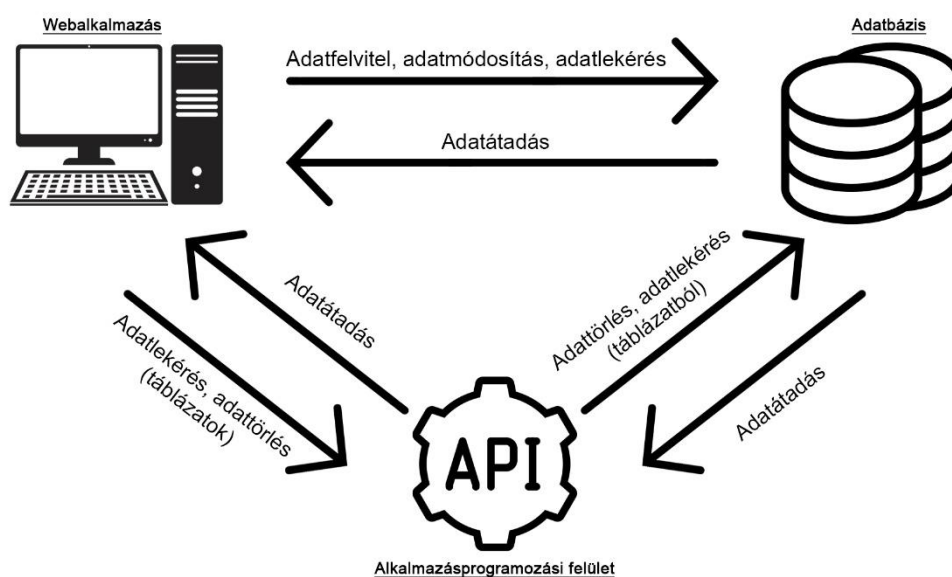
Webalkalmazás

Adatbázis

Adatfelvitel, adatmódosítás, adatlekérés

Adatátadás

Adatátadás

Adatlekérés, adattörlés (táblázatok)

Adattörlés, adatlekérés (táblázatból)

Adatátadás

API

Alkalmazásprogramozási felület